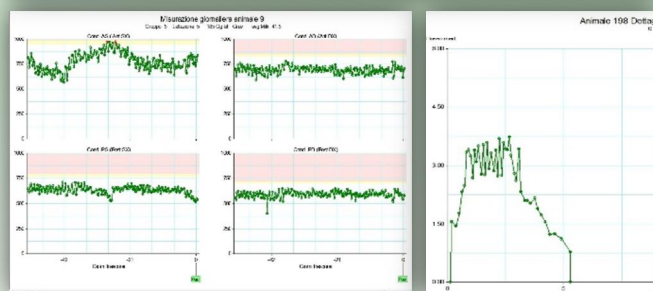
Misurazione giornaliera animale 9

Gruppo 5 Lattazione 5 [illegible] Gior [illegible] 41.5

Cond. AS (Ref.DG)

Cond. AD (Ref.DG)

Cond. PS (Ref.DG)

Cond. PD (Ref.DG)

Giorni lattazione

Giorni lattazione

Animale 198 Dettag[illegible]

6.00

4.50

3.00

1.50

0.00